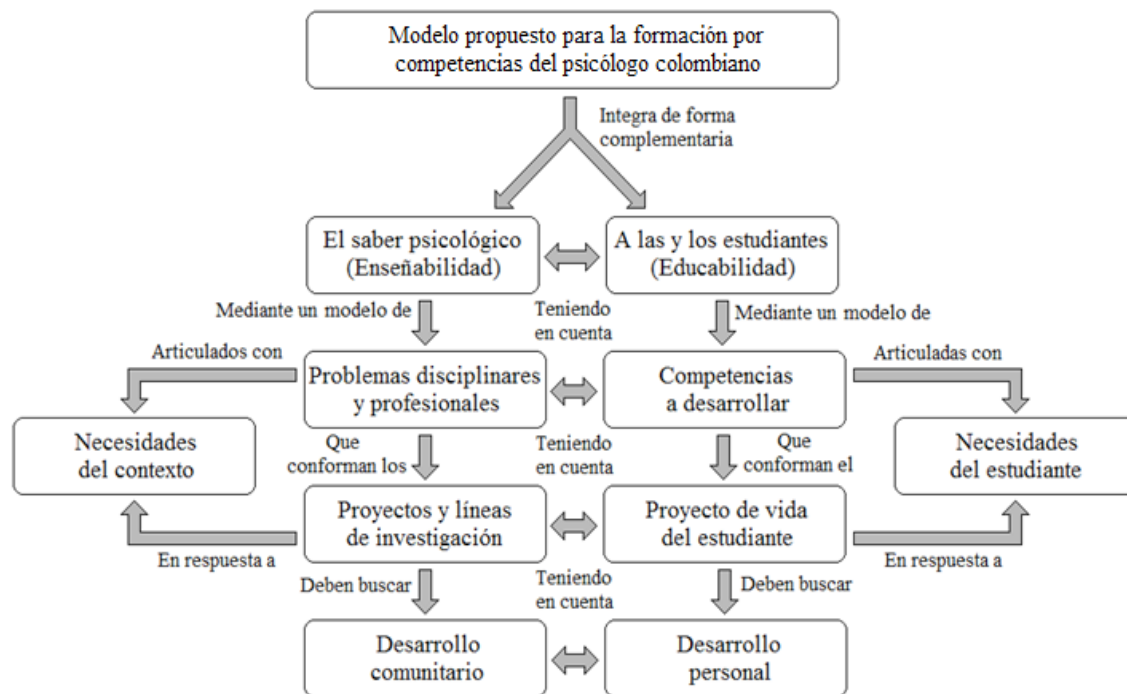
Modelo propuesto para la formación por competencias del psicólogo colombiano

Integra de forma complementaria

El saber psicológico (Enseñabilidad)

A las y los estudiantes (Educabilidad)

Mediante un modelo de

Teniendo en cuenta

Mediante un modelo de

Articulados con

Problemas disciplinares y profesionales

Competencias a desarrollar

Articuladas con

Necesidades del contexto

Que conforman los

Teniendo en cuenta

Que conforman el

Necesidades del estudiante

Proyectos y líneas de investigación

Proyecto de vida del estudiante

En respuesta a

En respuesta a

Deben buscar

Teniendo en cuenta

Deben buscar

Desarrollo comunitario

Desarrollo personal